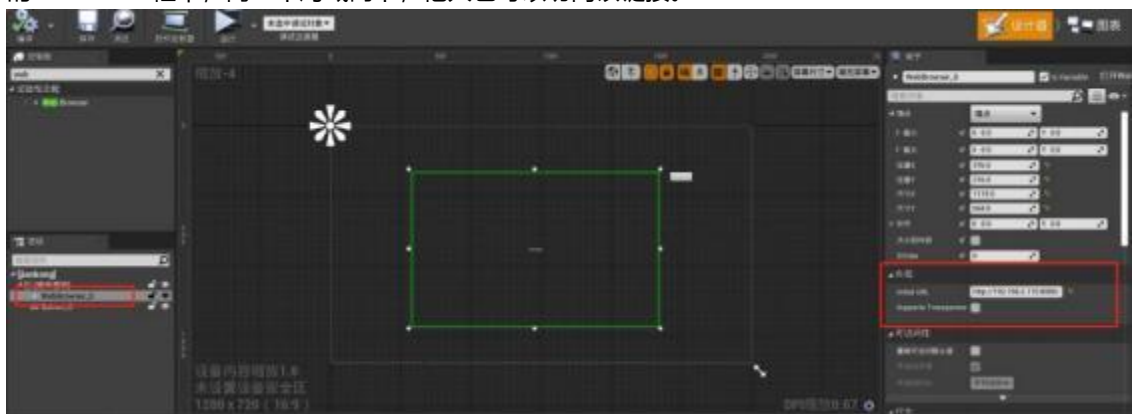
编译 保存 浏览 执行设置 运行 未选中调试对象 调试过滤器

设计器 图表

控制板
web
Web Browser

细节
WebBrowser_0
Is Variable

缩放-4

层级
[jiankong]
WebBrowser_0
Button

外观
Initial URL http://192.168.2.115:8080
Supports Transparent

可访问性

设备内容缩放1.8
未设置该设备安全区
1280 x 720 (16:9)

DPI缩放0.67